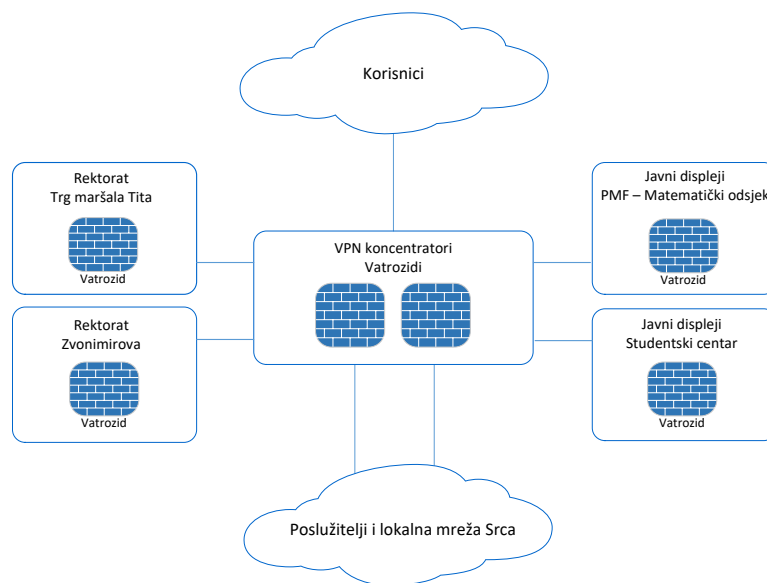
Korisnici

Rektorat
Trg maršala Tita

Vatrozid

Rektorat
Zvonimirova

Vatrozid

VPN koncentratori
Vatrozidi

Javni displeji
PMF – Matematički odsjek

Vatrozid

Javni displeji
Studentski centar

Vatrozid

Poslužitelji i lokalna mreža Srca